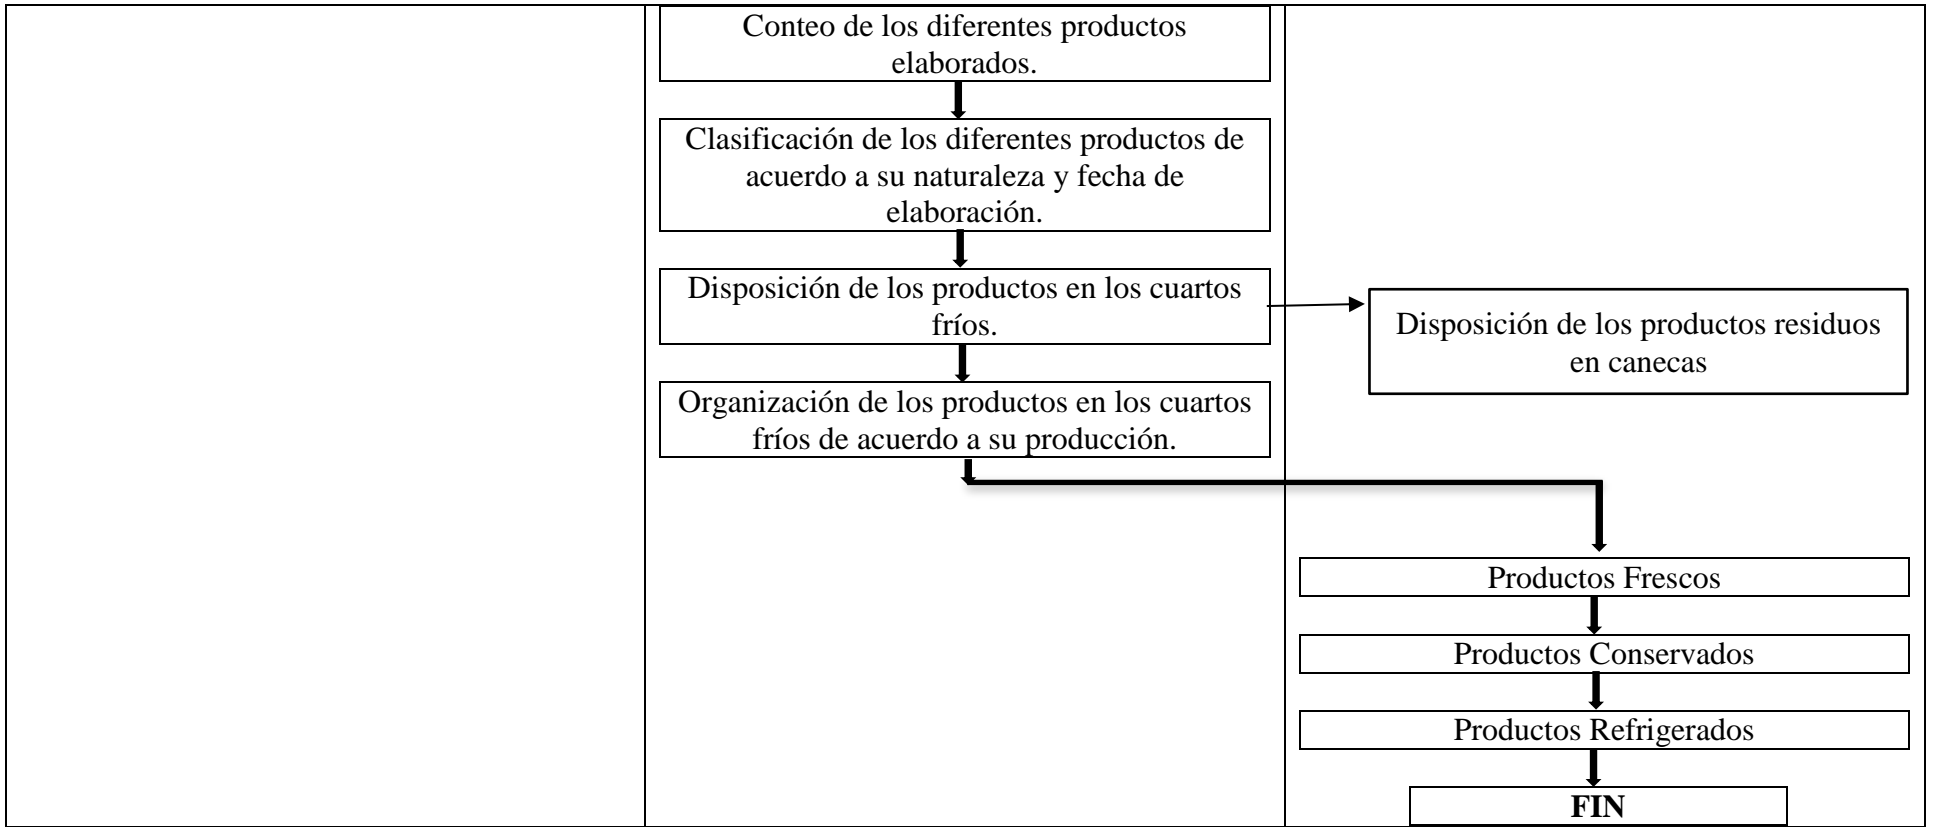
Conteo de los diferentes productos elaborados.

Clasificación de los diferentes productos de acuerdo a su naturaleza y fecha de elaboración.

Disposición de los productos en los cuartos fríos.

Disposición de los productos residuos en canecas

Organización de los productos en los cuartos fríos de acuerdo a su producción.

Productos Frescos

Productos Conservados

Productos Refrigerados

**FIN**